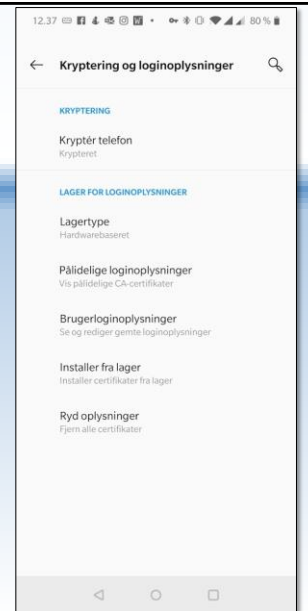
12.37 80 %

Kryptering og loginoplysninger

KRYPTERING

Kryptér telefon
Krypteret

LAGER FOR LOGINOPLYSNINGER

Lagertype
Hardwarebaseret

Pålidelige loginoplysninger
Vis pålidelige CA-certifikater

Brugerloginoplysninger
Se og rediger gemte loginoplysninger

Installer fra lager
Installer certifikater fra lager

Ryd oplysninger
Fjern alle certifikater